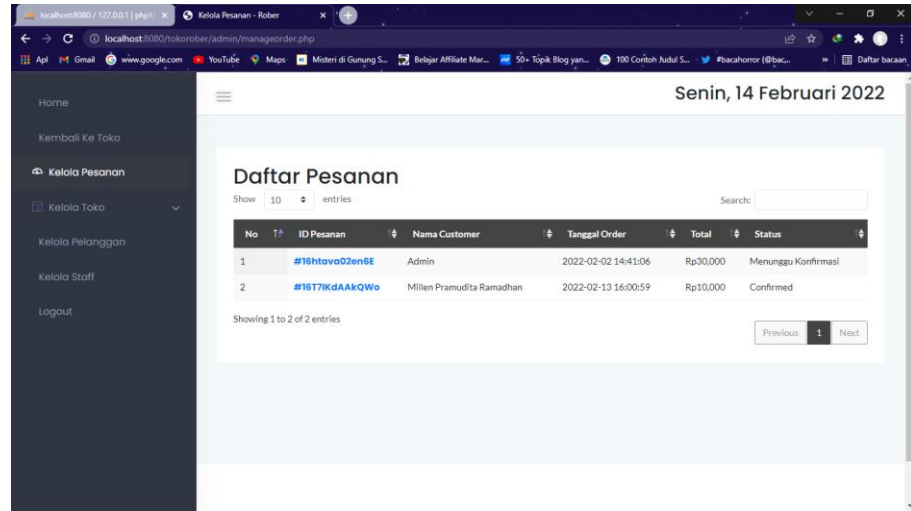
localhost:8080 / 127.0.0.1 | php
Kelola Pesanan - Rober

localhost:8080/tokorober/admin/manageorder.php

Apl Gmail www.google.com YouTube Maps Misteri di Gunung S... Belajar Affiliate Mar... 50+ Topik Blog yan... 100 Contoh Judul S... #bacahorror (@bac... Daftar bacaan

Home
Kembali Ke Toko
Kelola Pesanan
Kelola Toko
Kelola Pelanggan
Kelola Staff
Logout

Senin, 14 Februari 2022

Daftar Pesanan

Show 10 entries

Search:

| No | ID Pesanan | Nama Customer | Tanggal Order | Total | Status |
|---|---|---|---|---|---|
| 1 | #16htava02en6E | Admin | 2022-02-02 14:41:06 | Rp30,000 | Menunggu Konfirmasi |
| 2 | #16T7lKdAAkQWo | Milen Pramudita Ramadhan | 2022-02-13 16:00:59 | Rp10,000 | Confirmed |

Showing 1 to 2 of 2 entries

Previous 1 Next